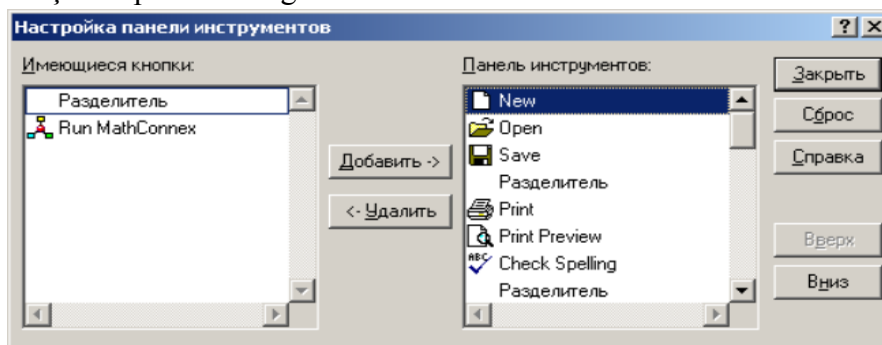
Настройка панели инструментов

?

X

Имеющиеся кнопки:

Разделитель

Run MathConnex

Добавить ->

<- Удалить

Панель инструментов:

New

Open

Save

Разделитель

Print

Print Preview

Check Spelling

Разделитель

Закрыть

Сброс

Справка

Вверх

Вниз